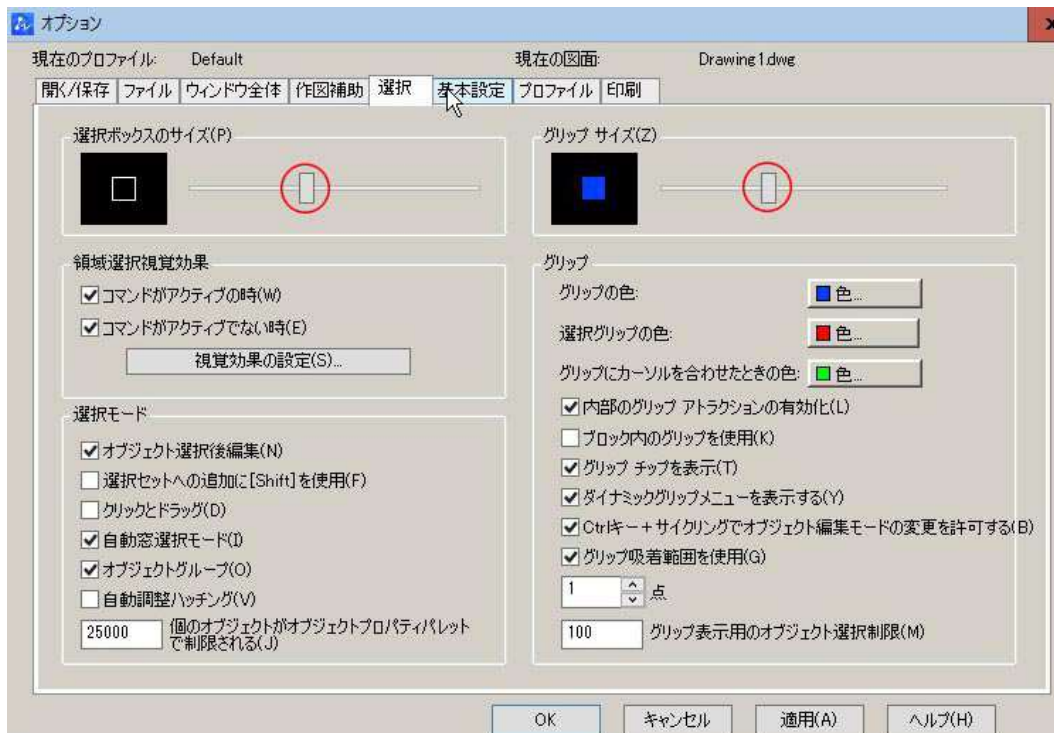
オプション

現在のプロファイル: Default

現在の図面: Drawing1.dwg

開く/保存 | ファイル | ウィンドウ全体 | 作図補助 | 選択 | 基本設定 | プロファイル | 印刷

選択ボックスのサイズ(P)

グリップ サイズ(Z)

領域選択視覚効果

☑コマンドがアクティブの時(W)

☑コマンドがアクティブでない時(E)

視覚効果の設定(S)...

選択モード

☑オブジェクト選択後編集(N)

☐選択セットへの追加に[Shift]を使用(F)

☐クリックとドラッグ(D)

☑自動窓選択モード(I)

☑オブジェクトグループ(O)

☐自動調整ハッチング(V)

25000 個のオブジェクトがオブジェクトプロパティパレットで制限される(J)

グリップ

グリップの色: 色...

選択グリップの色: 色...

グリップにカーソルを合わせたときの色: 色...

☑内部のグリップ アトラクションの有効化(L)

☐ブロック内のグリップを使用(K)

☑グリップ チップを表示(T)

☑ダイナミックグリップメニューを表示する(Y)

☑Ctrlキー+サイクリングでオブジェクト編集モードの変更を許可する(B)

☑グリップ吸着範囲を使用(G)

1 点

100 グリップ表示用のオブジェクト選択制限(M)

OK | キャンセル | 適用(A) | ヘルプ(H)